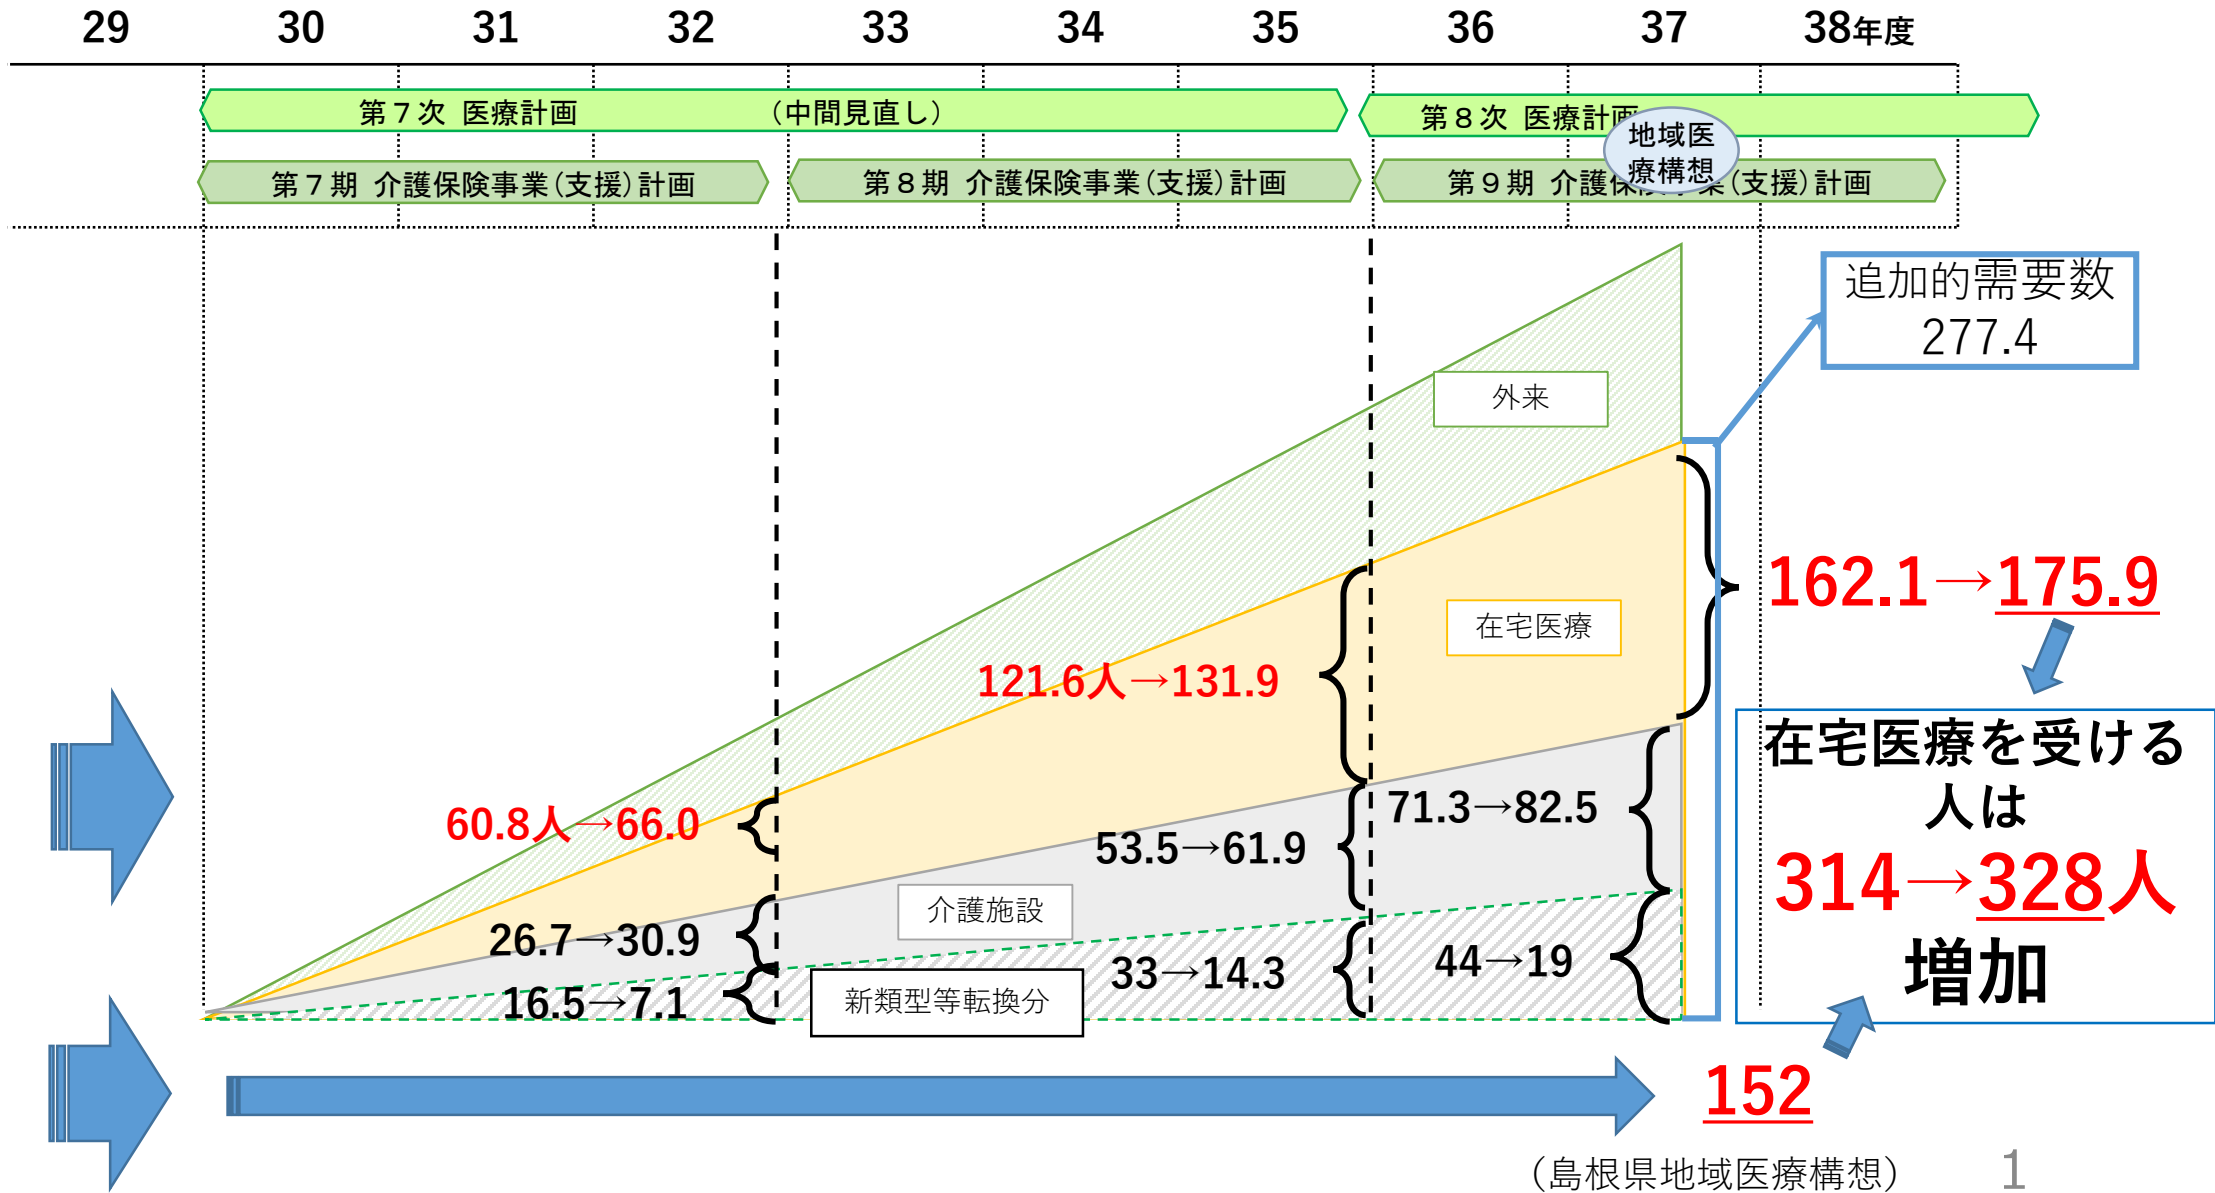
29 30 31 32 33 34 35 36 37 38年度

第７次 医療計画 （中間見直し）

第８次 医療計画

地域医療構想

第７期 介護保険事業（支援）計画

第８期 介護保険事業（支援）計画

第９期 介護保険事業（支援）計画

追加的需要数 277.4

外来

162.1→175.9

在宅医療

121.6人→131.9

在宅医療を受ける人は

314→328人

増加

60.8人→66.0

71.3→82.5

53.5→61.9

介護施設

26.7→30.9

33→14.3

44→19

16.5→7.1

新類型等転換分

152

（島根県地域医療構想）

1